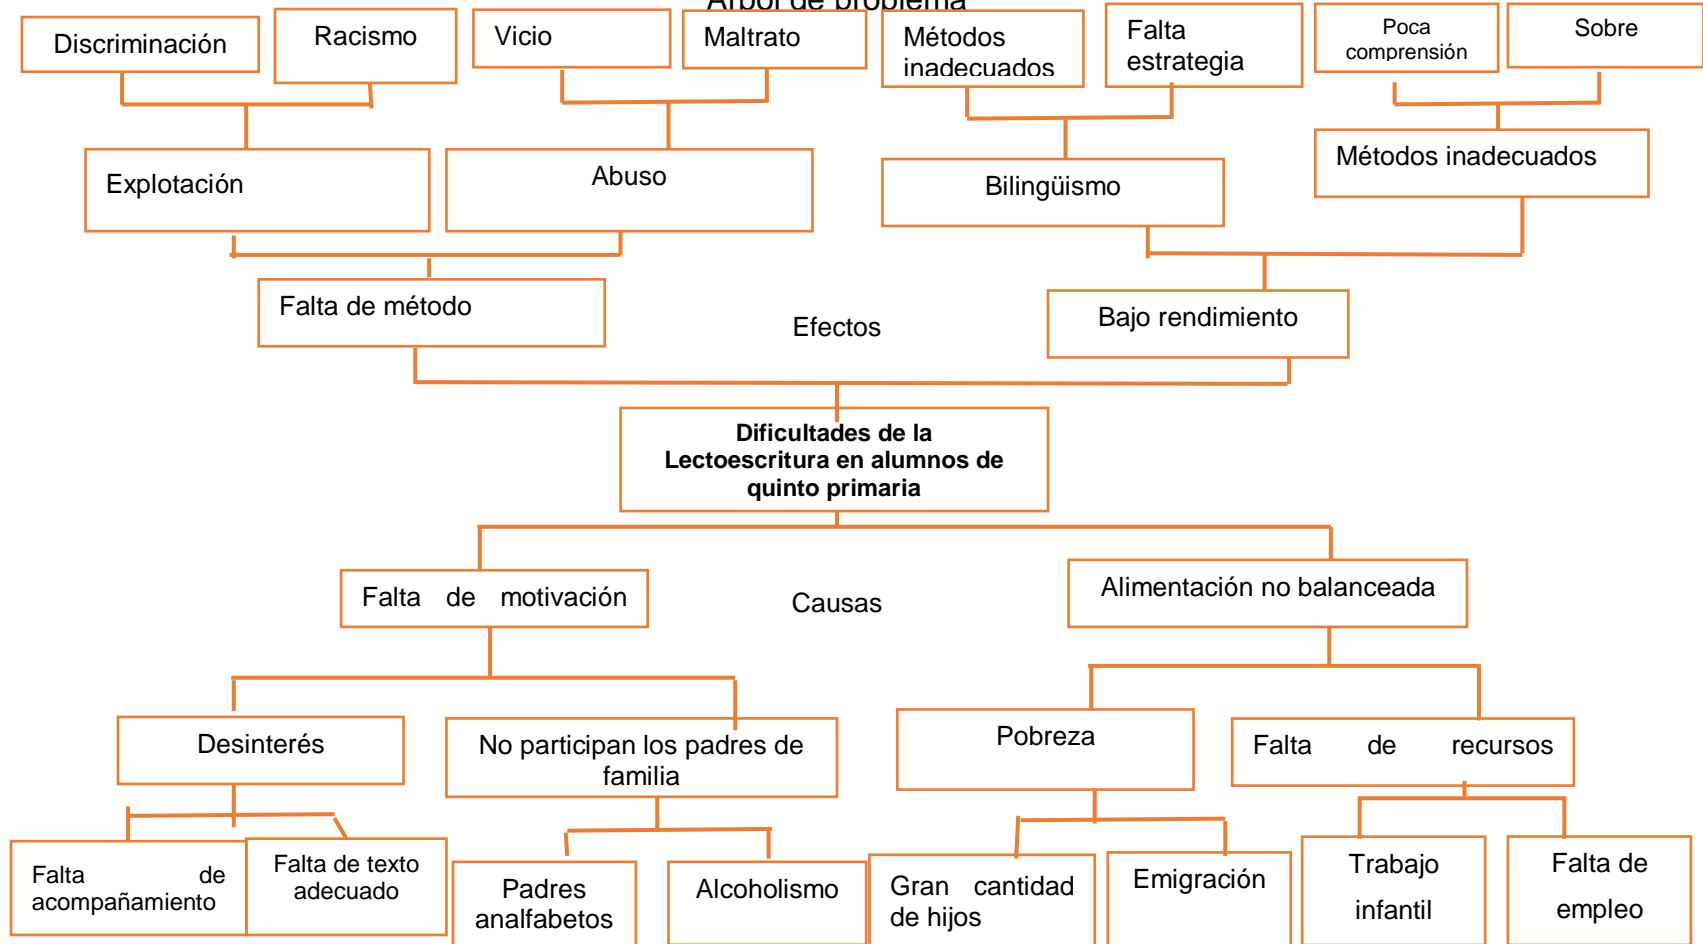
Árbol de problema

Discriminación

Racismo

Vicio

Maltrato

Métodos inadecuados

Falta estrategia

Poca comprensión

Sobre

Explotación

Abuso

Bilingüismo

Métodos inadecuados

Falta de método

Efectos

Bajo rendimiento

**Dificultades de la Lectoescritura en alumnos de quinto primaria**

Falta de motivación

Causas

Alimentación no balanceada

Desinterés

No participan los padres de familia

Pobreza

Falta de recursos

Falta de acompañamiento

Falta de texto adecuado

Padres analfabetos

Alcoholismo

Gran cantidad de hijos

Emigración

Trabajo infantil

Falta de empleo